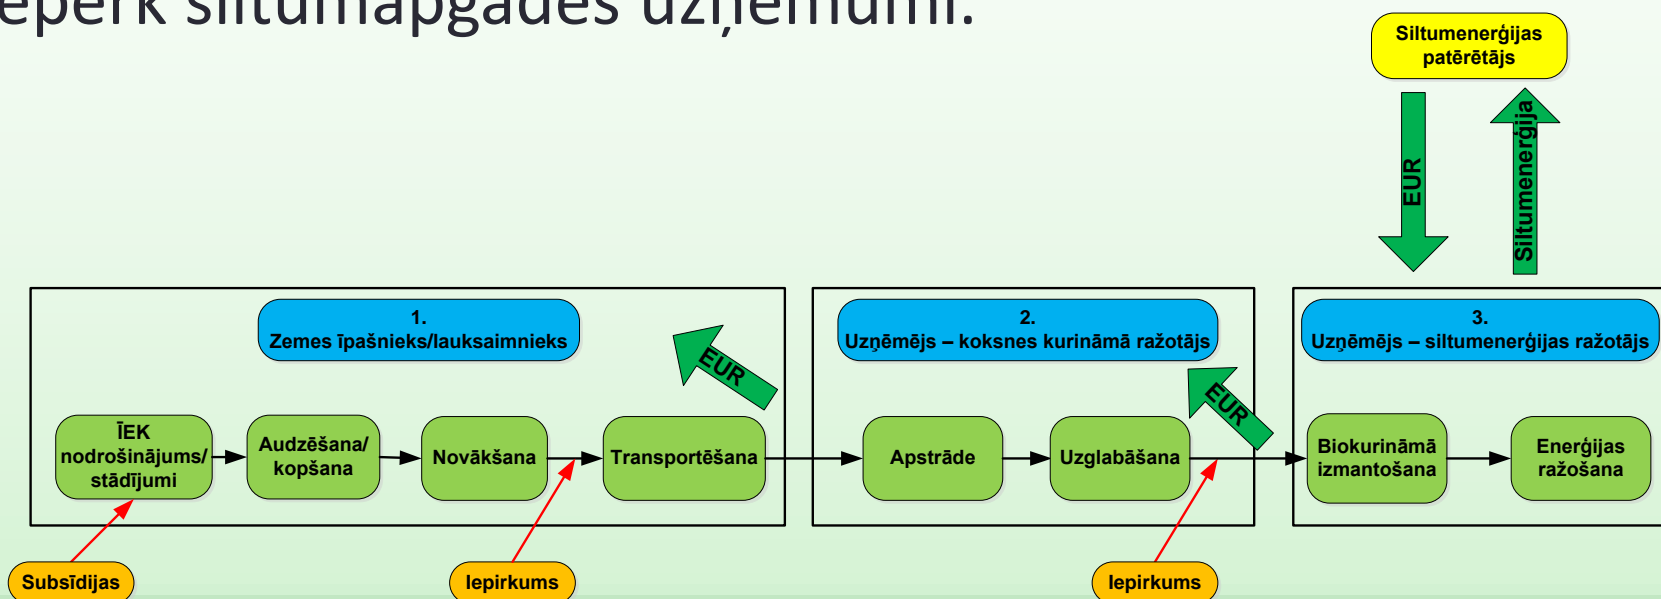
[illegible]eperk siltumapgādes uzņēmumi.

Siltumenerģijas patērētājs

EUR

Siltumenerģija

1.
Zemes īpašnieks/lauksaimnieks

EUR

2.
Uzņēmējs – koksnes kurināmā ražotājs

EUR

3.
Uzņēmējs – siltumenerģijas ražotājs

ĪEK nodrošinājums/ stādījumi

Audzēšana/ kopšana

Novākšana

Transportēšana

Apstrāde

Uzglabāšana

Biokurināmā izmantošana

Enerģijas ražošana

Subsīdijas

Iepirkums

Iepirkums